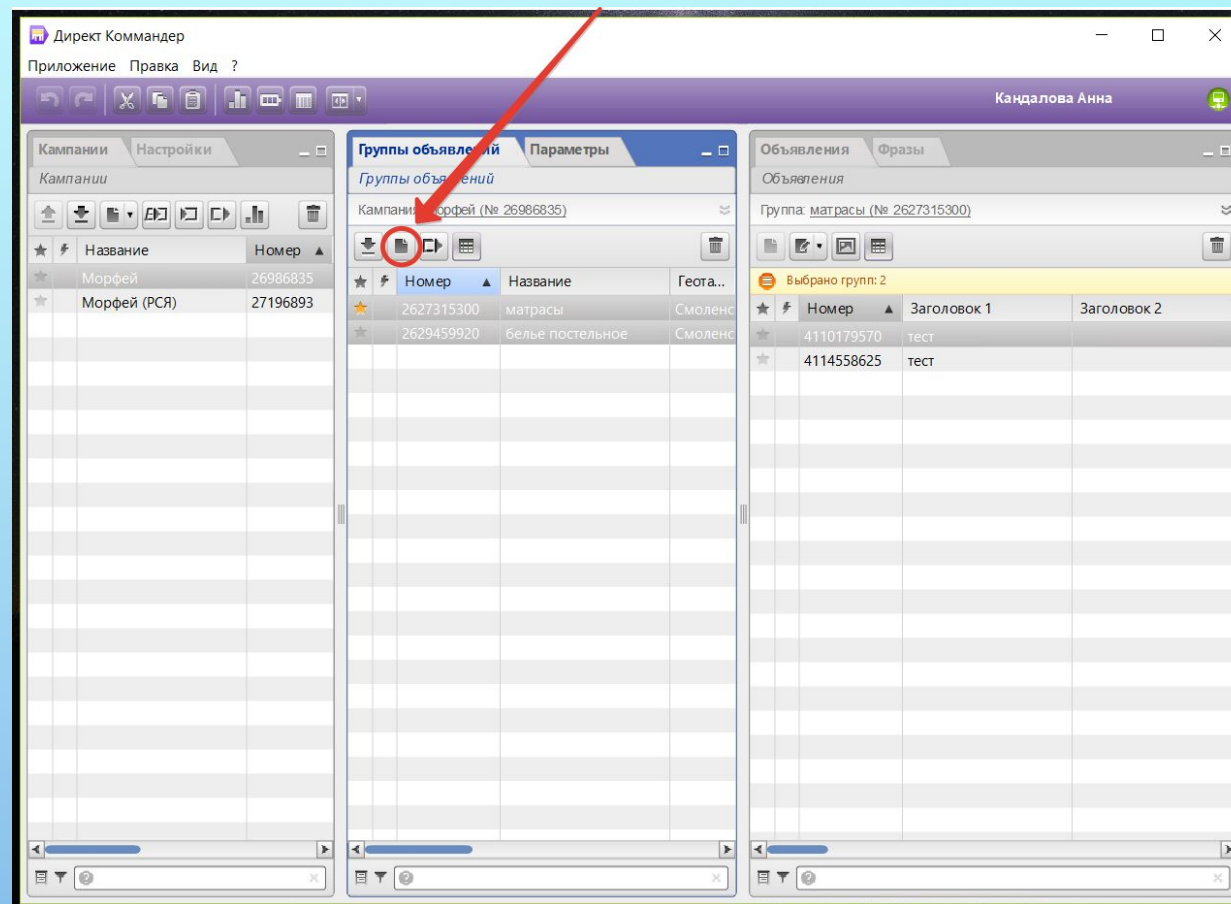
Директ Коммандер

Приложение Правка Вид ?

Кандалова Анна

Кампании | Настройки

Кампании

| Название | Номер ▲ |
|---|---|
| Морфей | 26986835 |
| Морфей (РСЯ) | 27196893 |

Группы объявлений | Параметры

Группы объявлений

Кампания: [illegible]орфей (№ 26986835)

| Номер ▲ | Название | Геота... |
|---|---|---|
| 2627315300 | матрасы | Смоленс |
| 2629459920 | белье постельное | Смоленс |

Объявления | Фразы

Объявления

Группа: матрасы (№ 2627315300)

Выбрано групп: 2

| Номер ▲ | Заголовок 1 | Заголовок 2 |
|---|---|---|
| 4110179570 | тест | |
| 4114558625 | тест | |